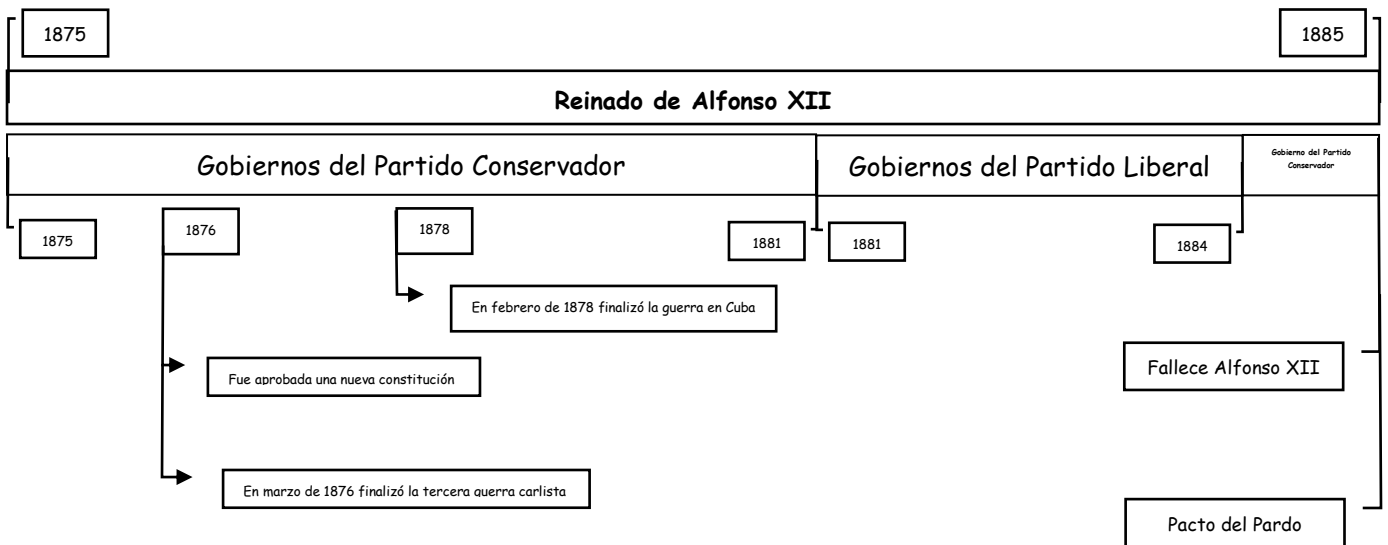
1875

1885

Reinado de Alfonso XII

Gobiernos del Partido Conservador

Gobiernos del Partido Liberal

Gobierno del Partido Conservador

1875

1876

1878

1881

1881

1884

En febrero de 1878 finalizó la guerra en Cuba

Fue aprobada una nueva constitución

Fallece Alfonso XII

En marzo de 1876 finalizó la tercera guerra carlista

Pacto del Pardo